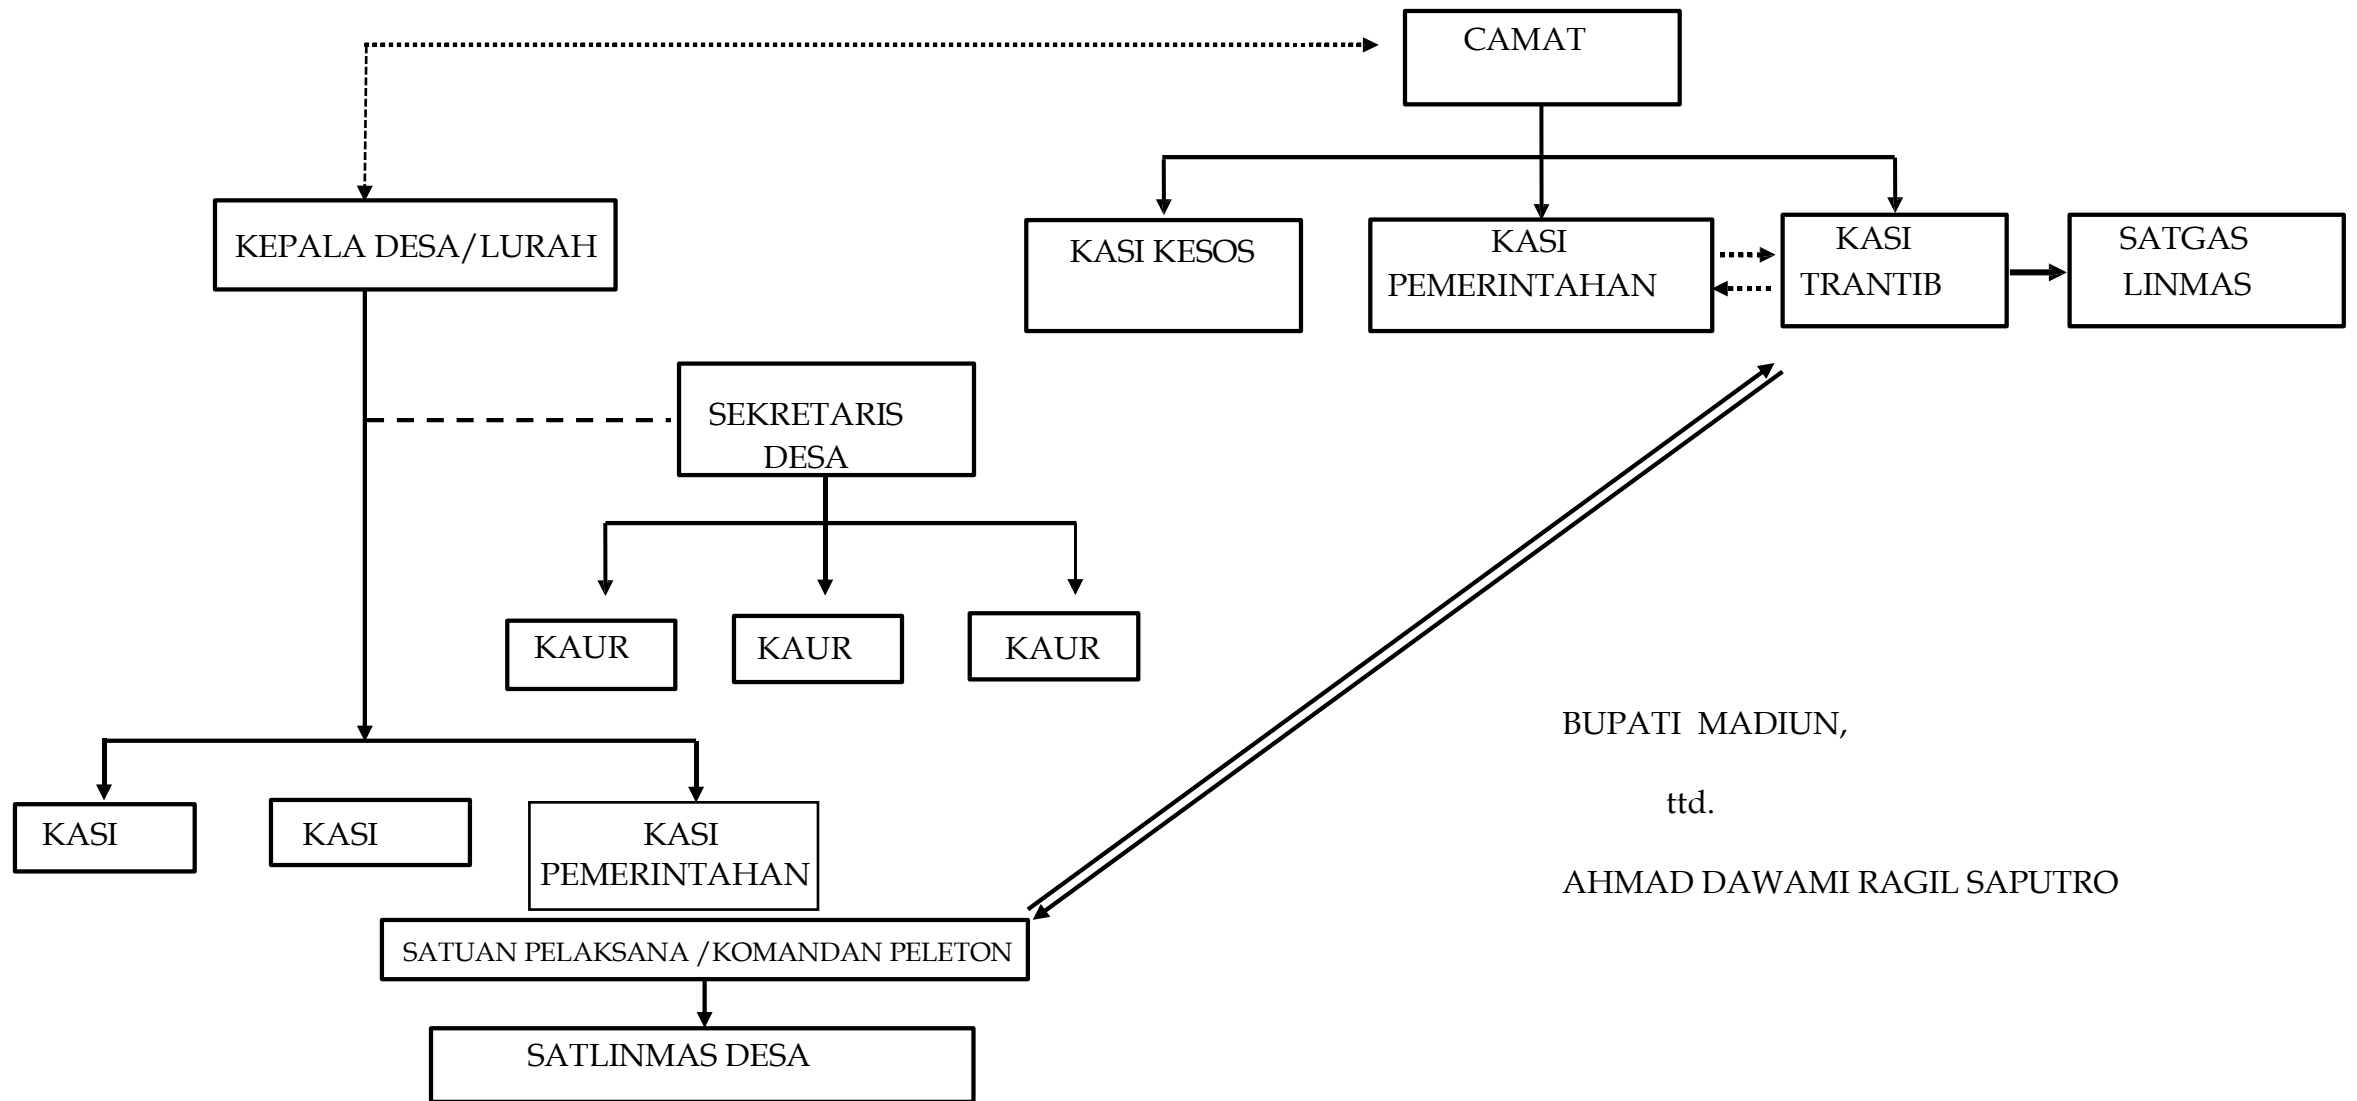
CAMAT

KEPALA DESA/LURAH

KASI KESOS

KASI PEMERINTAHAN

KASI TRANTIB

SATGAS LINMAS

SEKRETARIS DESA

KAUR

KAUR

KAUR

KASI

KASI

KASI PEMERINTAHAN

SATUAN PELAKSANA /KOMANDAN PELETON

SATLINMAS DESA

BUPATI MADIUN,

ttd.

AHMAD DAWAMI RAGIL SAPUTRO